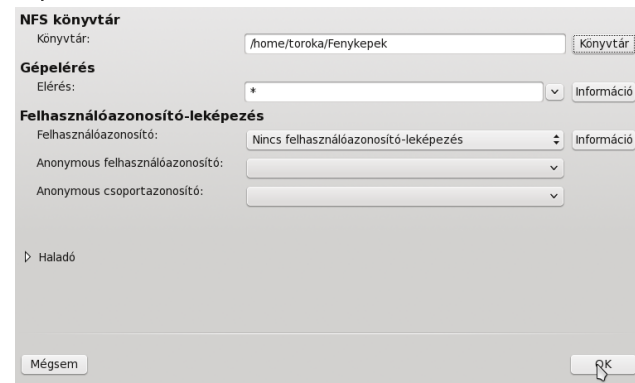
NFS könyvtár

Könyvtár: /home/toroka/Fenykepek Könyvtár

Gépelérés

Elérés: * Információ

Felhasználóazonosító-leképezés

Felhasználóazonosító: Nincs felhasználóazonosító-leképezés Információ

Anonymous felhasználóazonosító:

Anonymous csoportazonosító:

Haladó

Mégsem

OK